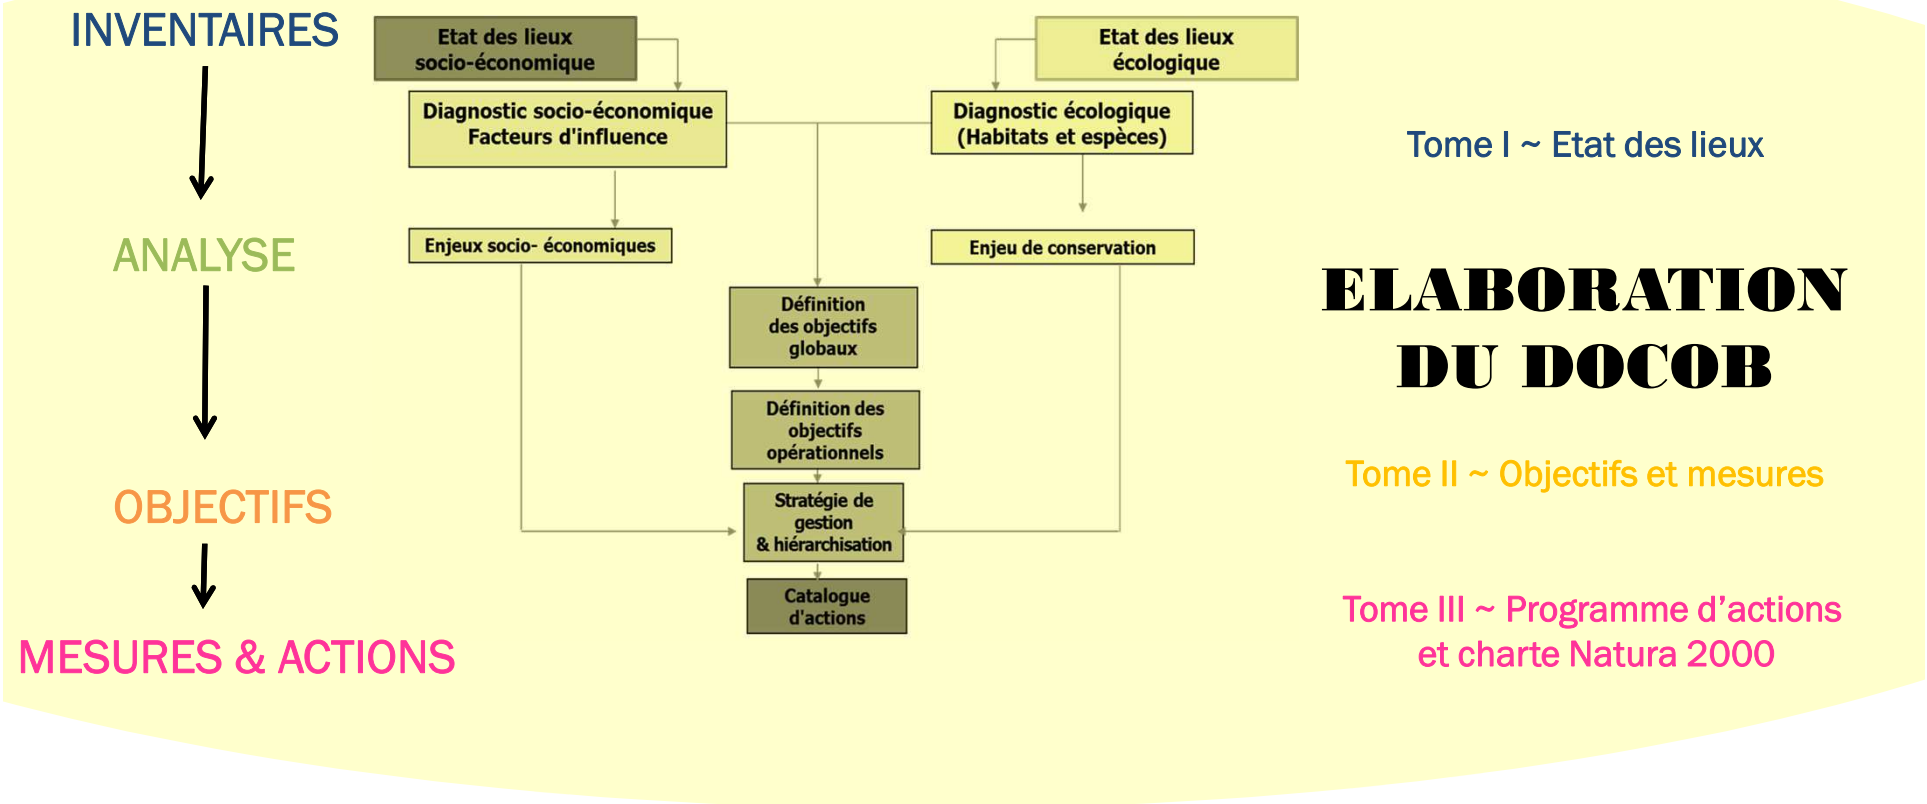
INVENTAIRES

ANALYSE

OBJECTIFS

MESURES & ACTIONS

Etat des lieux socio-économique

Etat des lieux écologique

Diagnostic socio-économique Facteurs d'influence

Diagnostic écologique (Habitats et espèces)

Enjeux socio- économiques

Enjeu de conservation

Définition des objectifs globaux

Définition des objectifs opérationnels

Stratégie de gestion & hiérarchisation

Catalogue d'actions

Tome I ~ Etat des lieux

ELABORATION DU DOCOB

Tome II ~ Objectifs et mesures

Tome III ~ Programme d'actions et charte Natura 2000